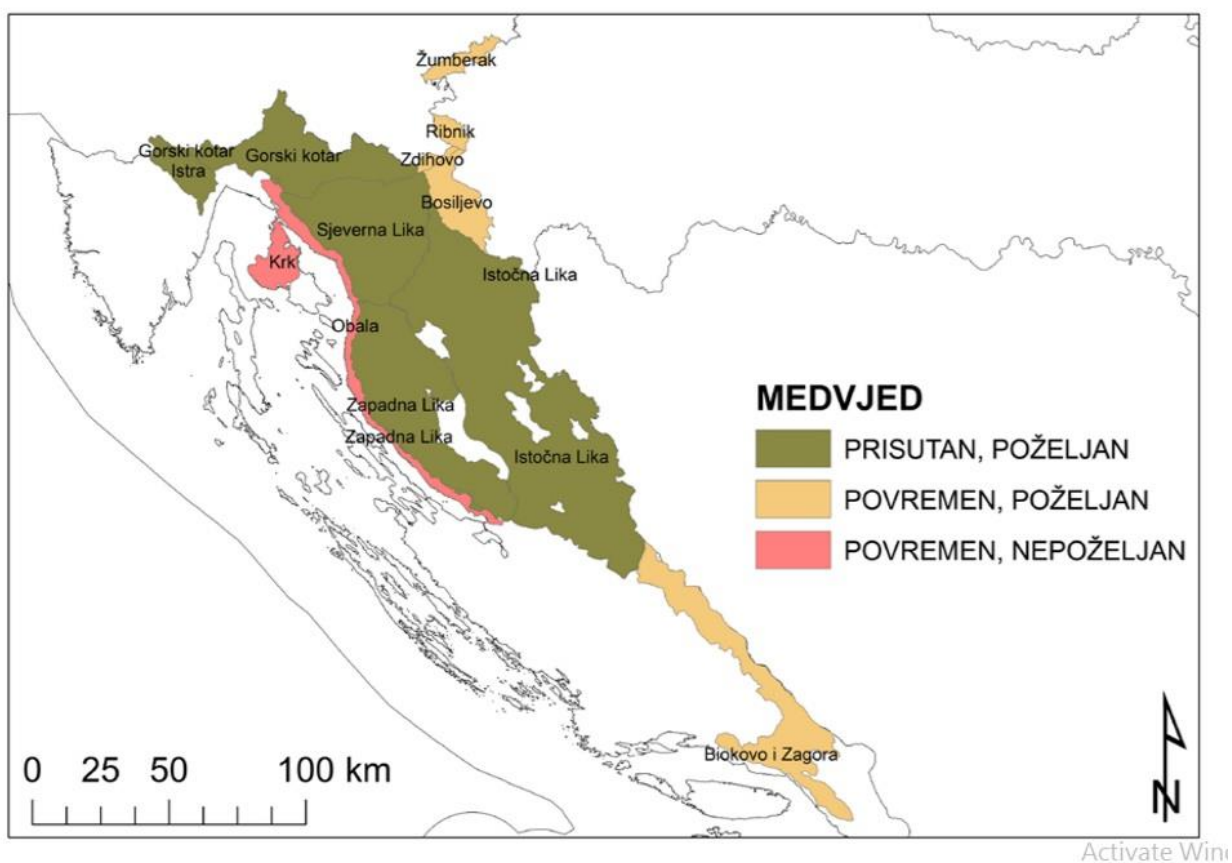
Žumberak
Ribnik
Zdihovo
Bosiljevo
Gorski kotar
Istra
Gorski kotar
Sjeverna Lika
Krk
Istočna Lika
Obala
Zapadna Lika
Zapadna Lika
Istočna Lika
Biokovo i Zagora

MEDVJED
PRISUTAN, POŽELJAN
POVREMEN, POŽELJAN
POVREMEN, NEPOŽELJAN

0 25 50 100 km

N

Activate Win